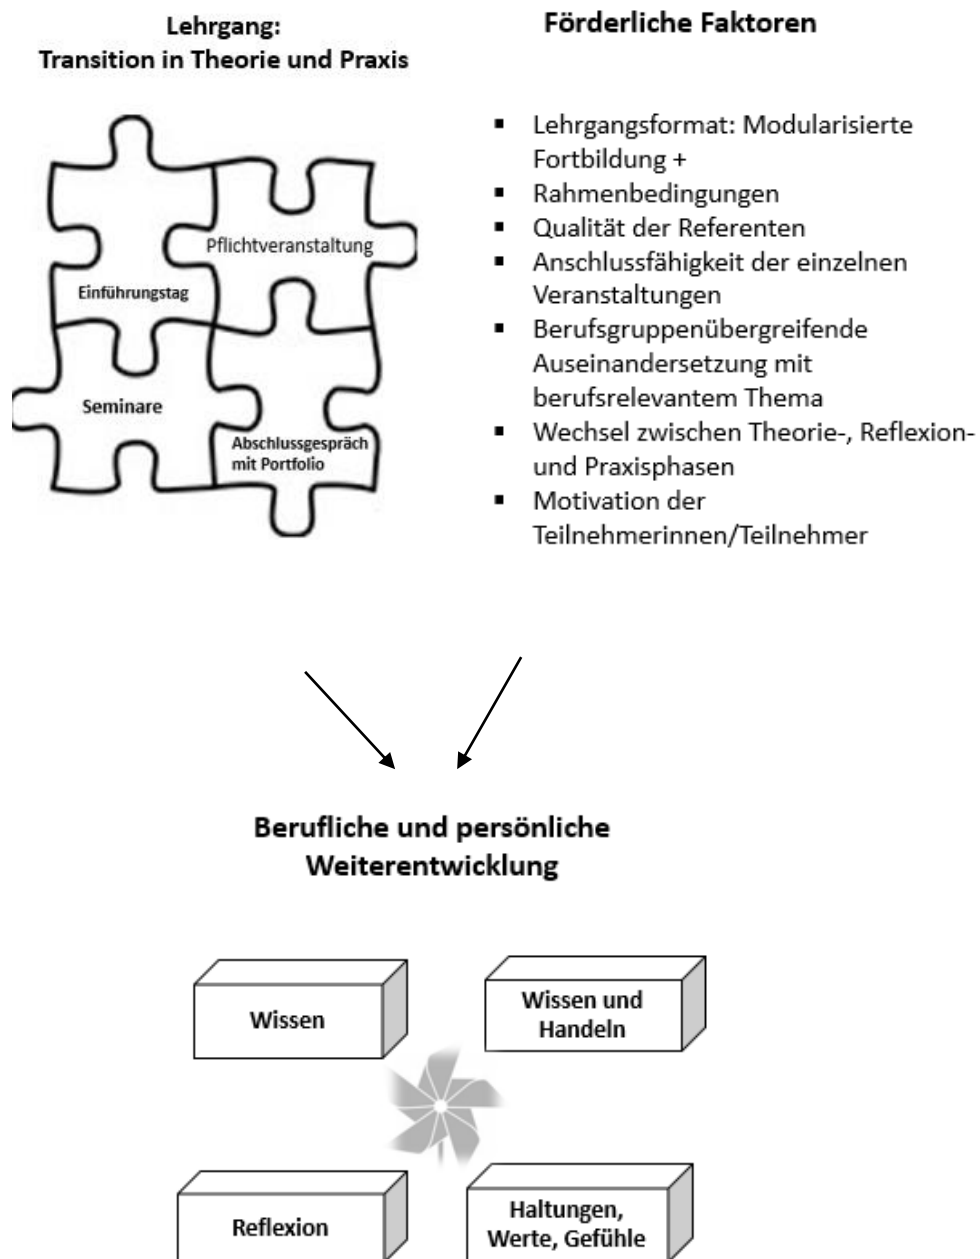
Lehrgang:
Transition in Theorie und Praxis

Pflichtveranstaltung

Einführungstag

Seminare

Abschlussgespräch mit Portfolio

Förderliche Faktoren

- Lehrgangsformat: Modularisierte Fortbildung +
- Rahmenbedingungen
- Qualität der Referenten
- Anschlussfähigkeit der einzelnen Veranstaltungen
- Berufsgruppenübergreifende Auseinandersetzung mit berufsrelevantem Thema
- Wechsel zwischen Theorie-, Reflexion- und Praxisphasen
- Motivation der Teilnehmerinnen/Teilnehmer

Berufliche und persönliche Weiterentwicklung

Wissen

Wissen und Handeln

Reflexion

Haltungen, Werte, Gefühle